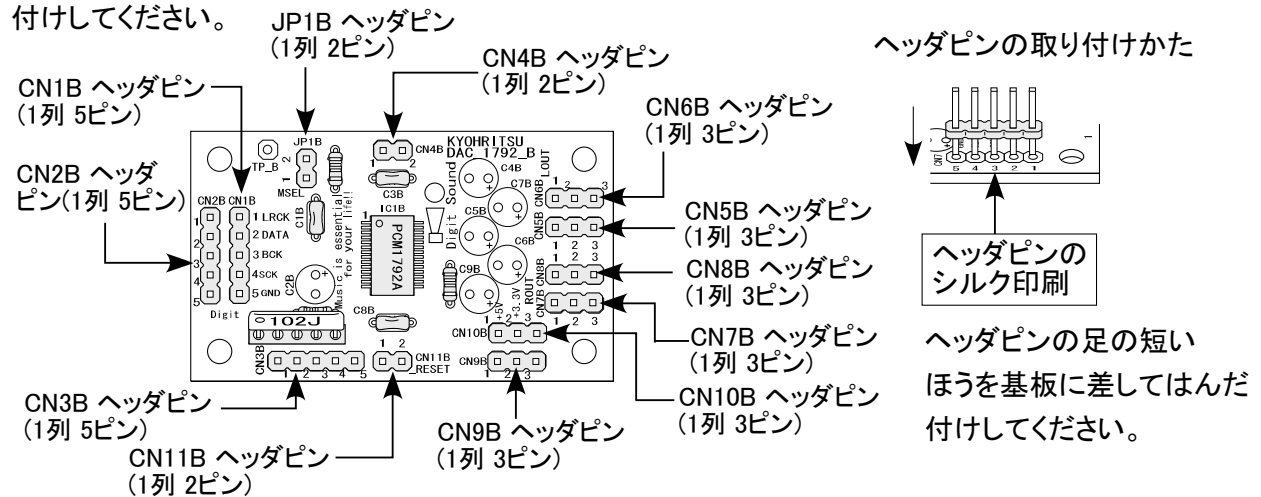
付けしてください。

JP1B ヘッダピン
(1列 2ピン)

CN4B ヘッダピン
(1列 2ピン)

ヘッダピンの取り付けかた

CN1B ヘッダピン
(1列 5ピン)

CN6B ヘッダピン
(1列 3ピン)

CN2B ヘッダピン(1列 5ピン)

CN5B ヘッダピン
(1列 3ピン)

CN8B ヘッダピン
(1列 3ピン)

CN7B ヘッダピン
(1列 3ピン)

CN10B ヘッダピン
(1列 3ピン)

CN3B ヘッダピン
(1列 5ピン)

CN9B ヘッダピン
(1列 3ピン)

CN11B ヘッダピン
(1列 2ピン)

TP_B JP1B 1 2 MSEL CN4B 1 2 C3B KYOHRITSU DAC_1792_B C4B C7B CN6B LOUT 1 2 3 CN2B CN1B 1 LRCK 2 DATA 3 BCK 4 SCK 5 GND 1 2 3 4 5 C1B IC1B PCM1792A Music is essential for your life! C2B Digit Sound C5B C6B CN5B 1 2 3 C9B CN8B ROUT 1 2 3 CN7B 3.3V +5V 1 2 3 Digit 102J C8B CN10B 1 2 3 CN3B 1 2 3 4 5 1 2 CN11B RESET CN9B 1 2 3

CN1 5 4 3 2 1

ヘッダピンの
シルク印刷

ヘッダピンの足の短いほうを基板に差してはんだ付けしてください。